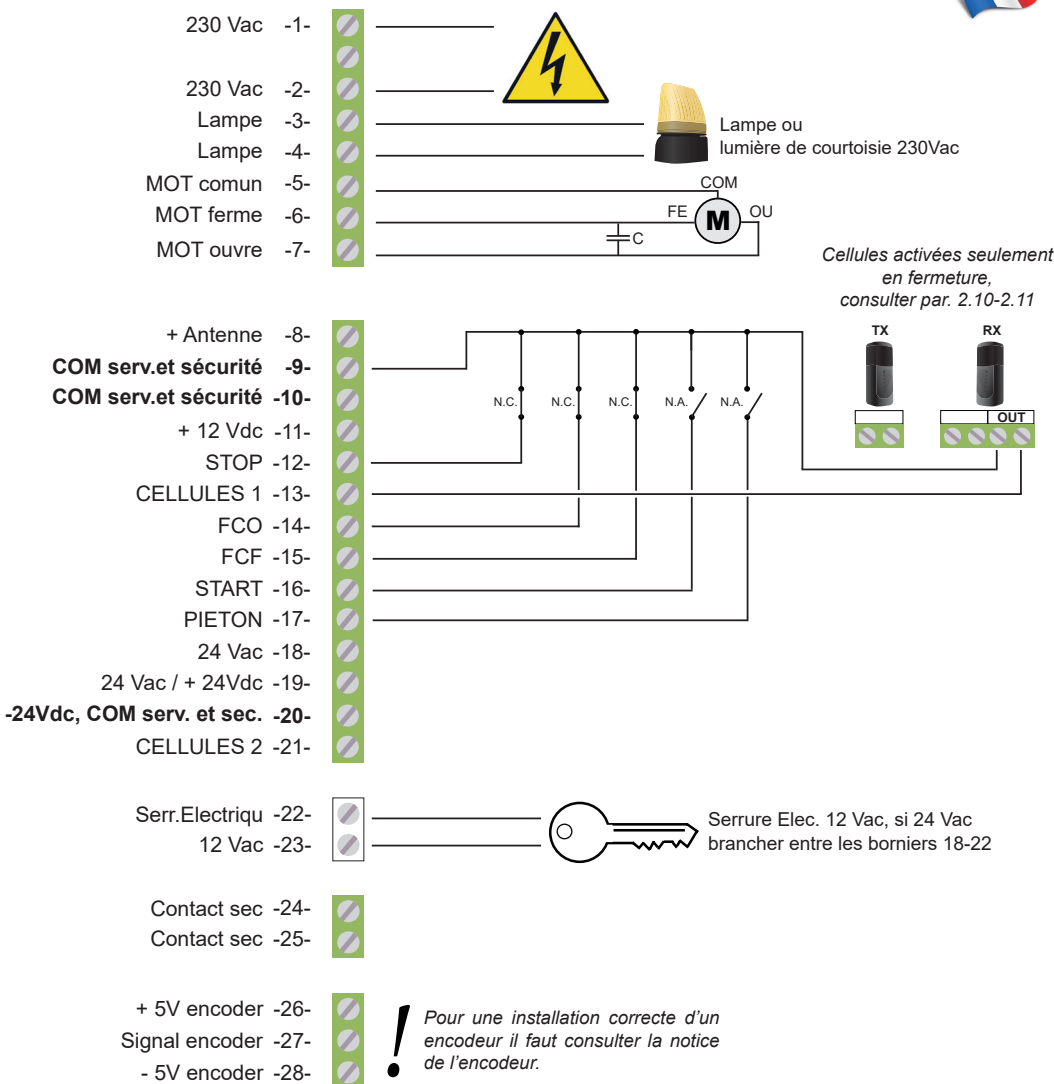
230 Vac -1-

230 Vac -2-
Lampe -3-
Lampe -4-
MOT comun -5-
MOT ferme -6-
MOT ouvre -7-

Lampe ou lumière de courtoisie 230Vac

COM
FE
M
OU
C

Cellules activées seulement en fermeture, consulter par. 2.10-2.11

TX
RX
OUT

+ Antenne -8-
**COM serv.et sécurité -9-**
**COM serv.et sécurité -10-**
+ 12 Vdc -11-
STOP -12-
CELLULES 1 -13-
FCO -14-
FCF -15-
START -16-
PIETON -17-
24 Vac -18-
24 Vac / + 24Vdc -19-
**-24Vdc, COM serv. et sec. -20-**
CELLULES 2 -21-

N.C.
N.C.
N.C.
N.A.
N.A.

Serr.Electriqu -22-
12 Vac -23-

Serrure Elec. 12 Vac, si 24 Vac brancher entre les borniers 18-22

Contact sec -24-
Contact sec -25-

+ 5V encoder -26-
Signal encoder -27-
- 5V encoder -28-

!

*Pour une installation correcte d'un encodeur il faut consulter la notice de l'encodeur.*